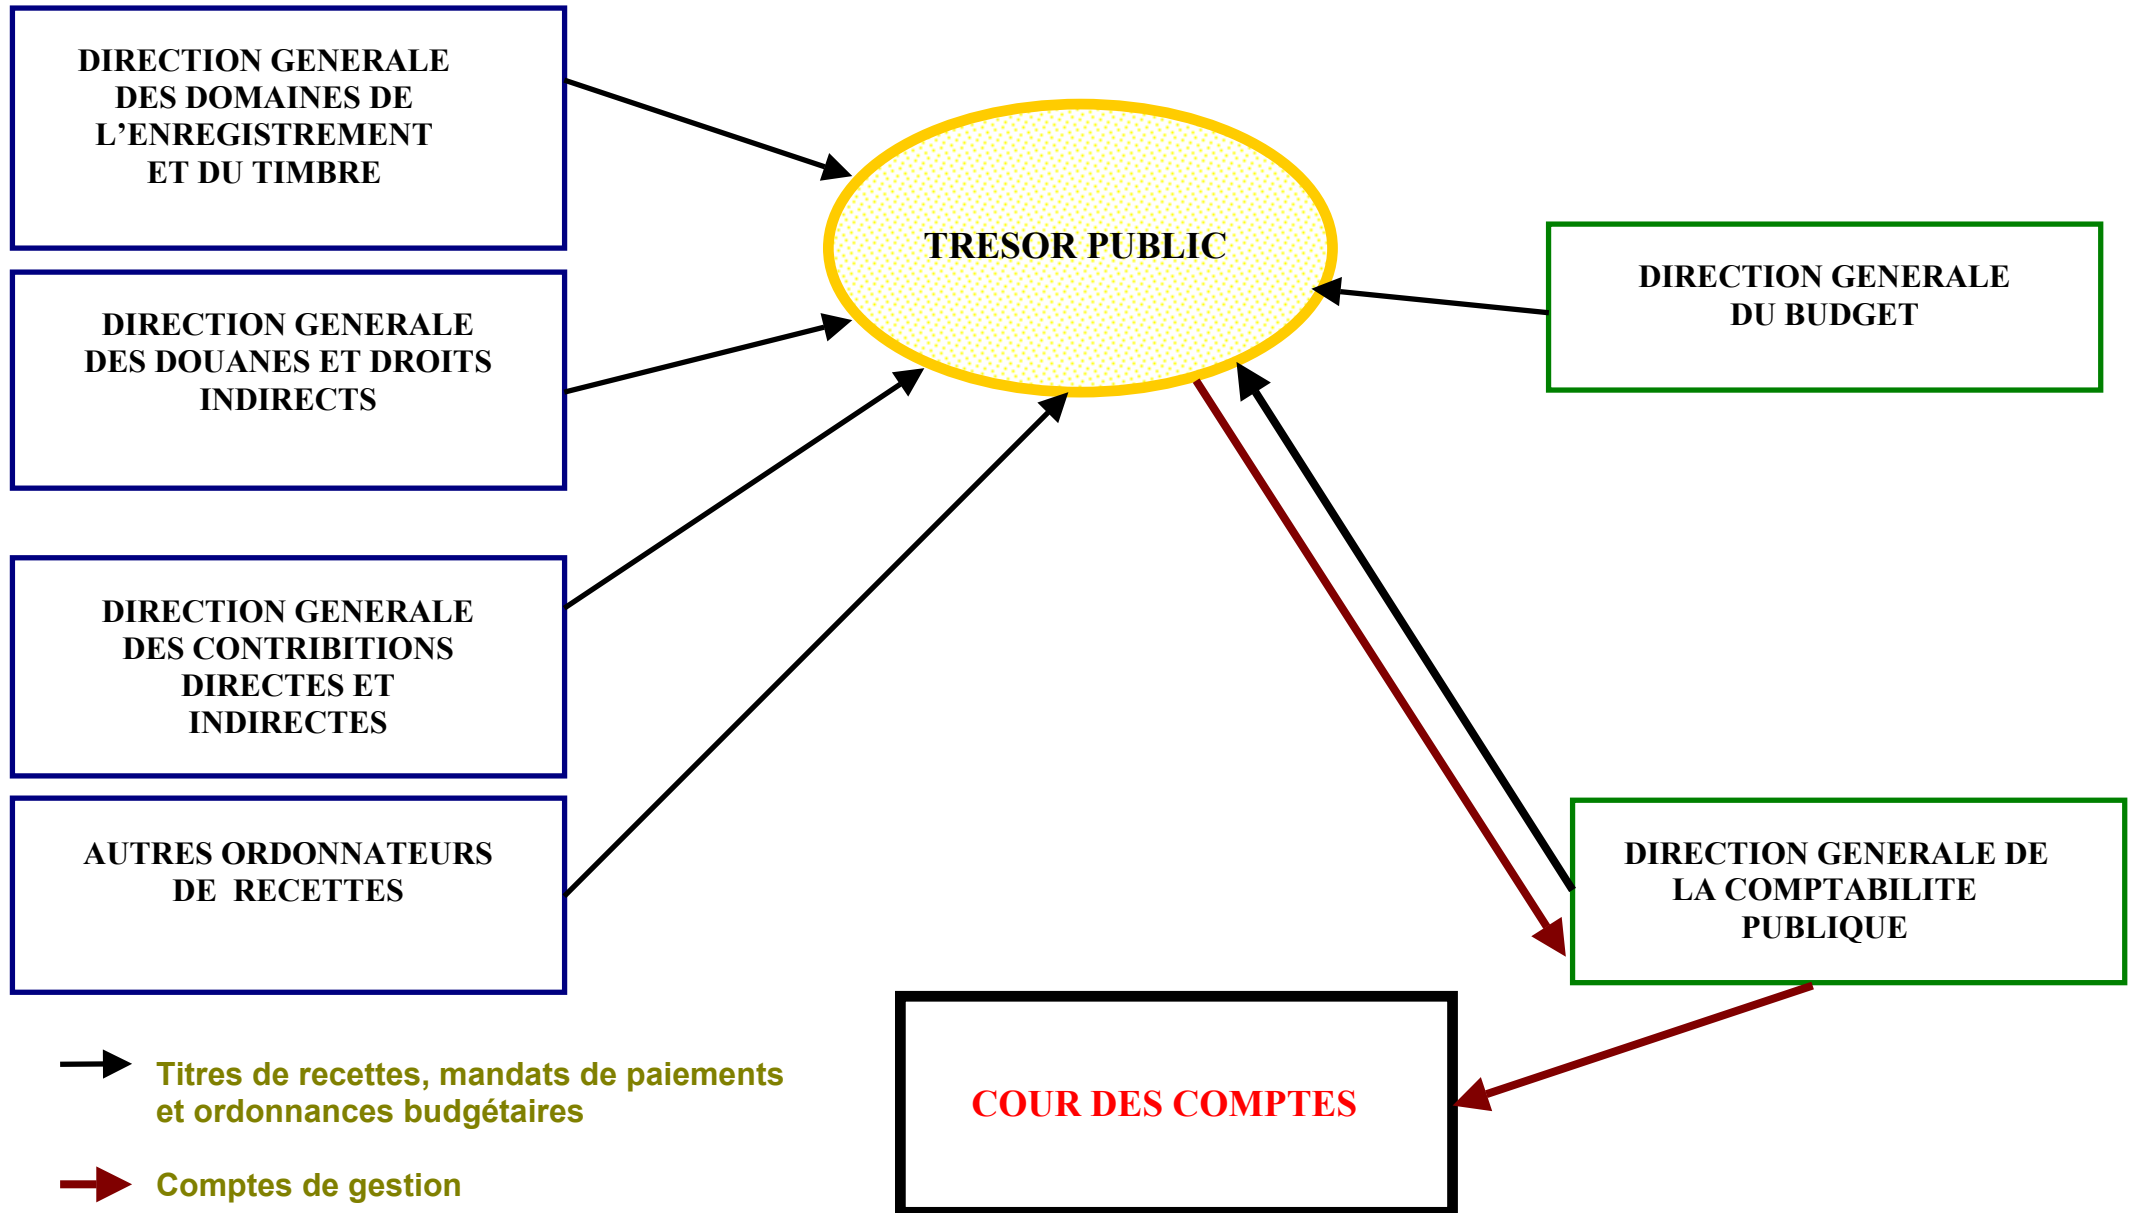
DIRECTION GENERALE DES DOMAINES DE L'ENREGISTREMENT ET DU TIMBRE

TRESOR PUBLIC

DIRECTION GENERALE DU BUDGET

DIRECTION GENERALE DES DOUANES ET DROITS INDIRECTS

DIRECTION GENERALE DES CONTRIBITIONS DIRECTES ET INDIRECTES

AUTRES ORDONNATEURS DE RECETTES

DIRECTION GENERALE DE LA COMPTABILITE PUBLIQUE

COUR DES COMPTES

Titres de recettes, mandats de paiements et ordonnances budgétaires

Comptes de gestion